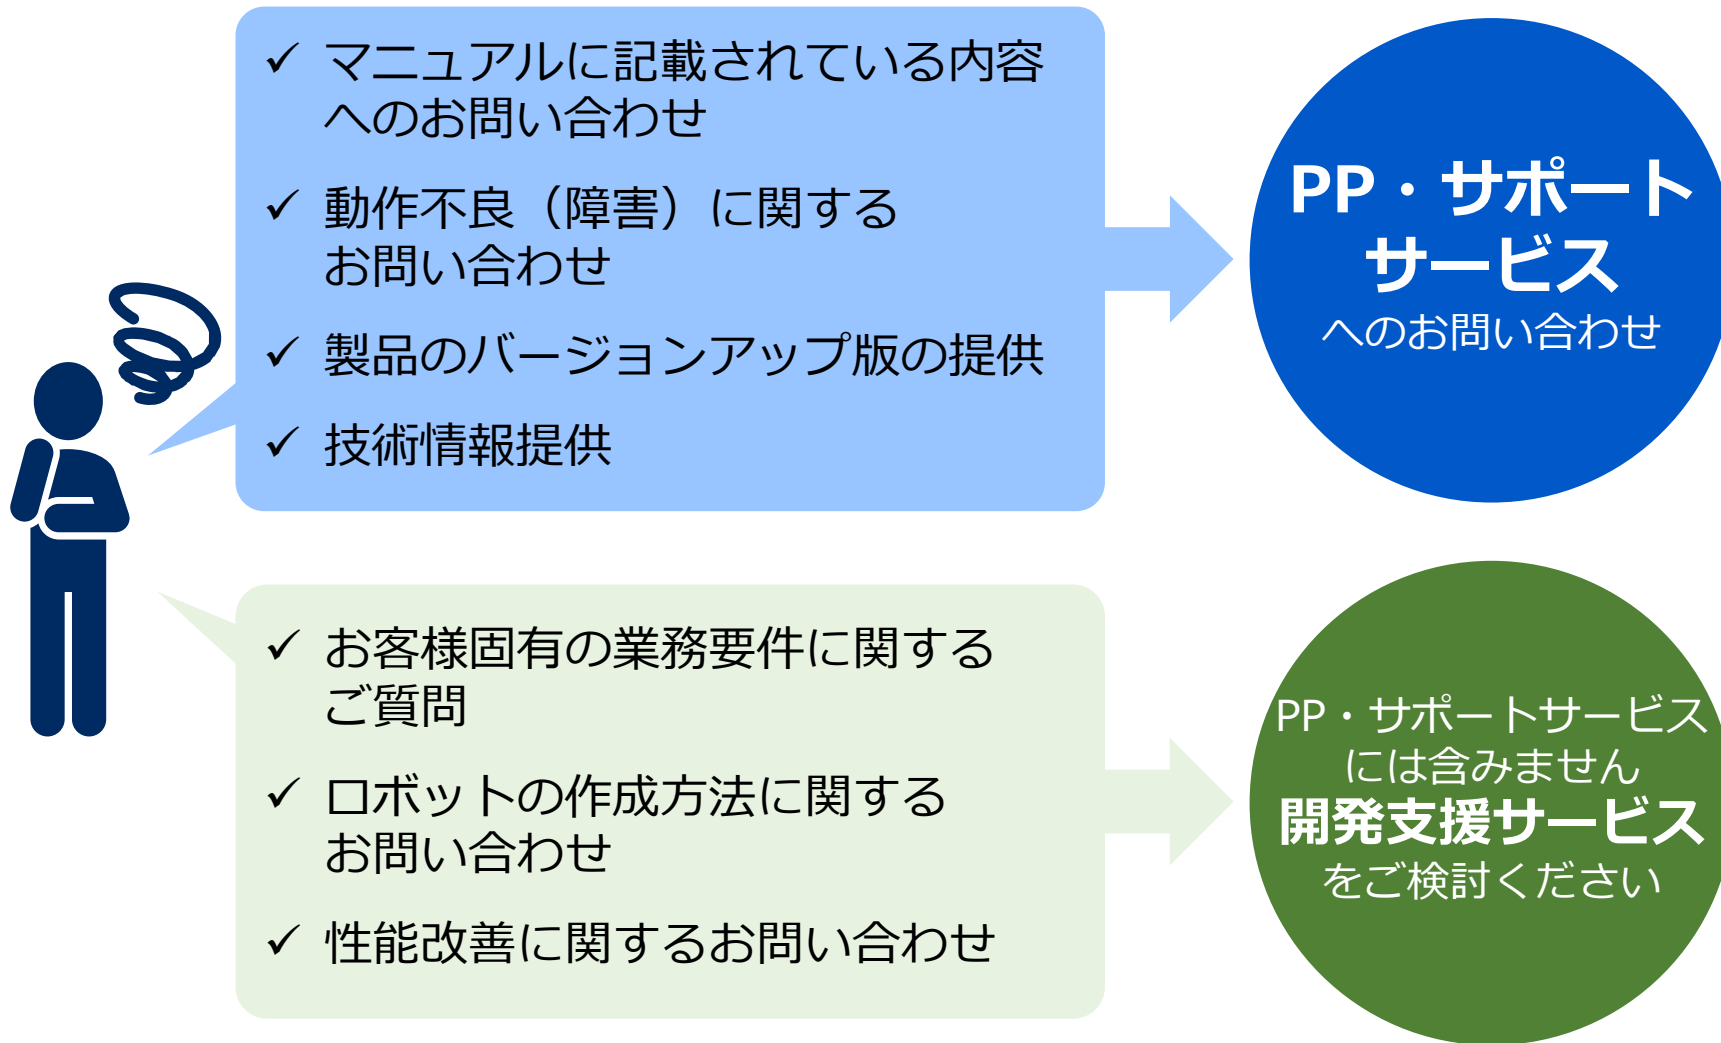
✓ マニュアルに記載されている内容へのお問い合わせ

✓ 動作不良（障害）に関するお問い合わせ

✓ 製品のバージョンアップ版の提供

✓ 技術情報提供

PP・サポートサービス
へのお問い合わせ

✓ お客様固有の業務要件に関するご質問

✓ ロボットの作成方法に関するお問い合わせ

✓ 性能改善に関するお問い合わせ

PP・サポートサービスには含みません
開発支援サービス
をご検討ください